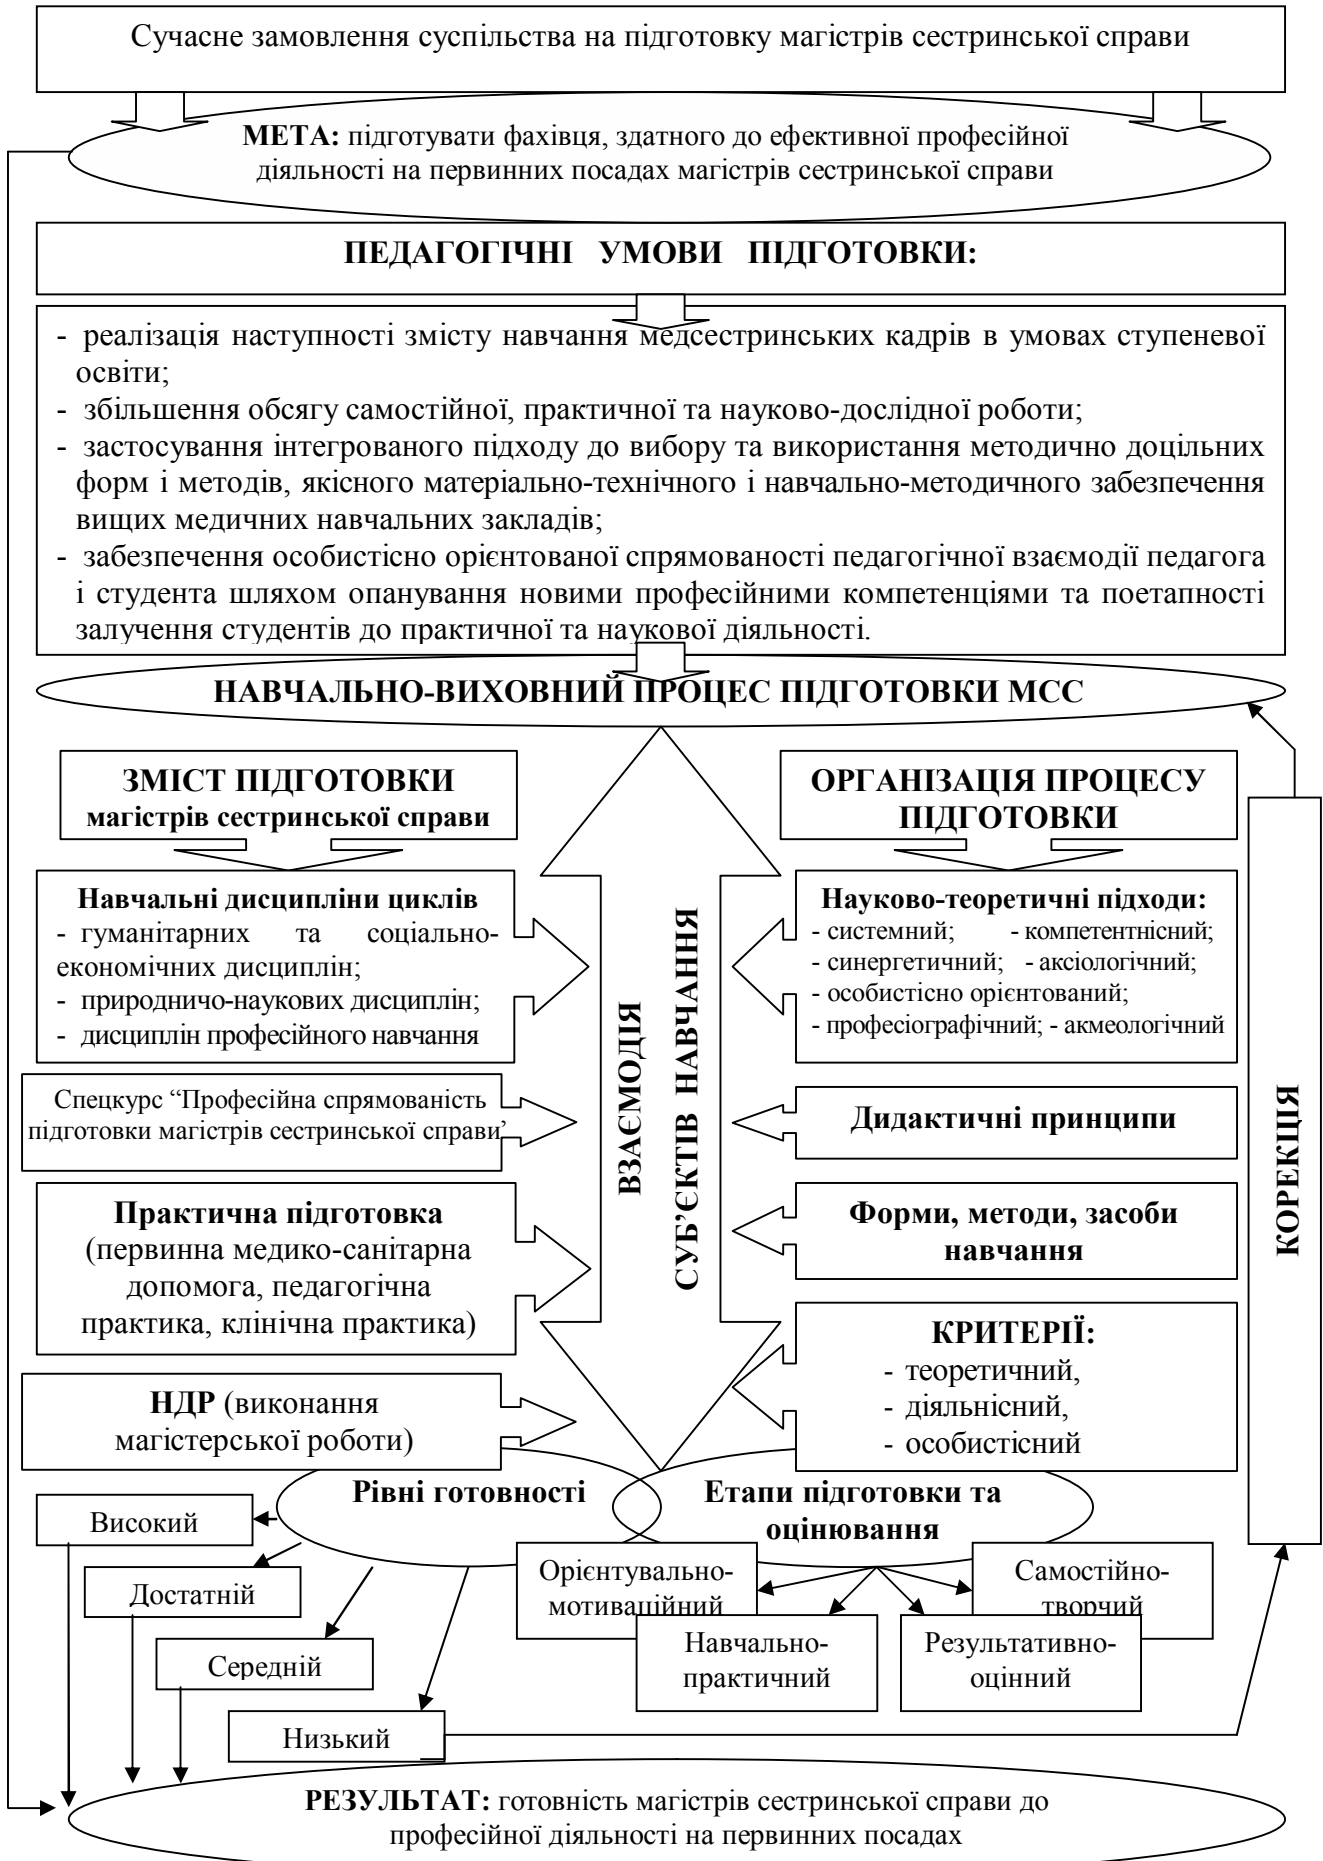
Сучасне замовлення суспільства на підготовку магістрів сестринської справи

**МЕТА:** підготувати фахівця, здатного до ефективної професійної діяльності на первинних посадах магістрів сестринської справи

ПЕДАГОГІЧНІ УМОВИ ПІДГОТОВКИ:

- реалізація наступності змісту навчання медсестринських кадрів в умовах ступеневої освіти;
- збільшення обсягу самостійної, практичної та науково-дослідної роботи;
- застосування інтегрованого підходу до вибору та використання методично доцільних форм і методів, якісного матеріально-технічного і навчально-методичного забезпечення вищих медичних навчальних закладів;
- забезпечення особистісно орієнтованої спрямованості педагогічної взаємодії педагога і студента шляхом опанування новими професійними компетенціями та поетапності залучення студентів до практичної та наукової діяльності.

НАВЧАЛЬНО-ВИХОВНИЙ ПРОЦЕС ПІДГОТОВКИ МСС

ЗМІСТ ПІДГОТОВКИ магістрів сестринської справи

Навчальні дисципліни циклів
- гуманітарних та соціально-економічних дисциплін;
- природничо-наукових дисциплін;
- дисциплін професійного навчання

Спецкурс "Професійна спрямованість підготовки магістрів сестринської справи"

Практична підготовка (первинна медико-санітарна допомога, педагогічна практика, клінічна практика)

НДР (виконання магістерської роботи)

ВЗАЄМОДІЯ СУБ'ЄКТІВ НАВЧАННЯ

ОРГАНІЗАЦІЯ ПРОЦЕСУ ПІДГОТОВКИ

Науково-теоретичні підходи:
- системний; - компетентнісний;
- синергетичний; - аксіологічний;
- особистісно орієнтований;
- професіографічний; - акмеологічний

Дидактичні принципи

Форми, методи, засоби навчання

КРИТЕРІЇ:
- теоретичний,
- діяльнісний,
- особистісний

КОРЕКЦІЯ

Рівні готовності

Етапи підготовки та оцінювання

Високий

Достатній

Середній

Низький

Орієнтувально-мотиваційний

Самостійно-творчий

Навчально-практичний

Результативно-оцінний

**РЕЗУЛЬТАТ:** готовність магістрів сестринської справи до професійної діяльності на первинних посадах